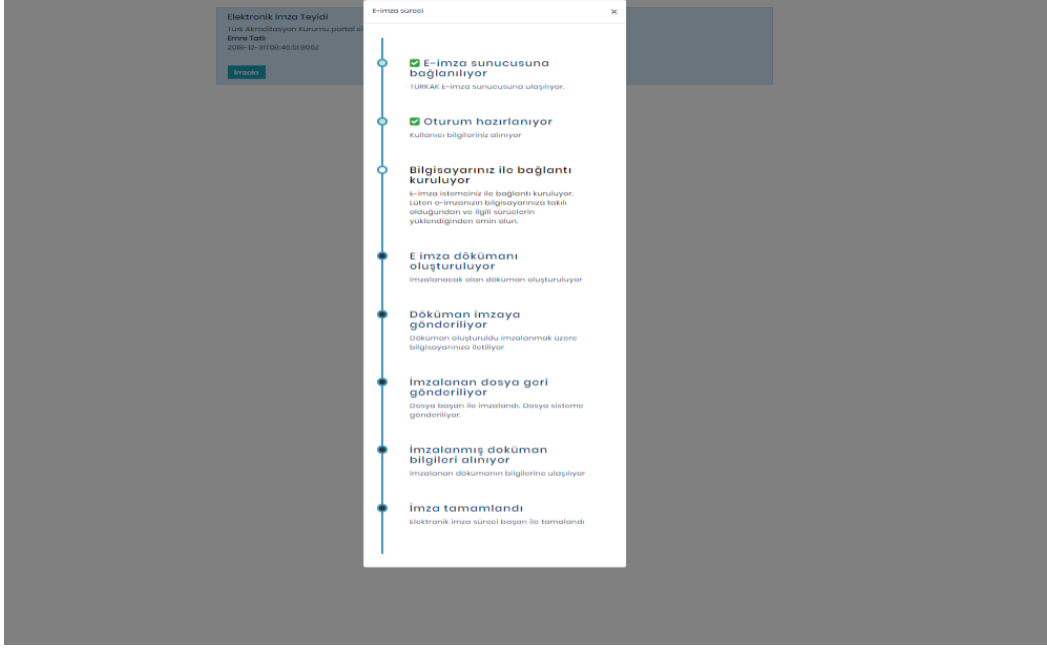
Elektronik İmza Teyidi
Türk Akreditasyon Kurumu portal si
Emre Tatlı
2018-12-31 08:40:51.9062
İmzala

E-imza süreci
×

E-imza sunucusuna bağlanılıyor
TURKAK E-imza sunucusuna ulaşılıyor.

Oturum hazırlanıyor
Kullanıcı bilgileriniz alınıyor

Bilgisayarınız ile bağlantı kuruluyor
E-imza istemciniz ile bağlantı kuruluyor. Lütfen e-imzanızın bilgisayarınıza takılı olduğundan ve ilgili sürücülerin yüklendiğinden emin olun.

E imza dökümanı oluşturuluyor
İmzalanacak olan döküman oluşturuluyor

Döküman imzaya gönderiliyor
Döküman oluşturuldu imzalanmak üzere bilgisayarınıza iletiliyor

İmzalanan dosya geri gönderiliyor
Dosya başarı ile imzalandı. Dosya sisteme gönderiliyor.

İmzalanmış döküman bilgileri alınıyor
İmzalanan dökümanın bilgilerine ulaşılıyor

İmza tamamlandı
Elektronik imza süreci başarı ile tamamlandı